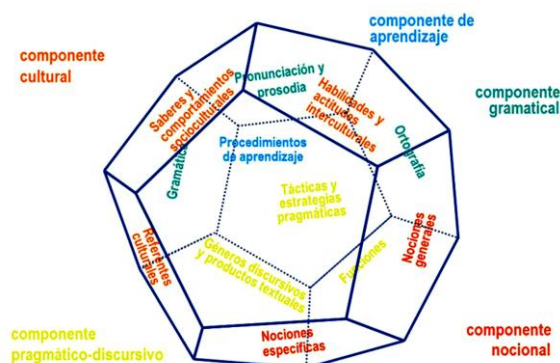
componente cultural

componente de aprendizaje

componente gramatical

Saberes y comportamientos socioculturales

Pronunciación y prosodia

Habilidades y actitudes interculturales

Gramática

Procedimientos de aprendizaje

Ortografía

Tácticas y estrategias pragmáticas

Referentes culturales

Nociones generales

Géneros discursivos y productos textuales

Funciones

Nociones específicas

componente pragmático-discursivo

componente nocional